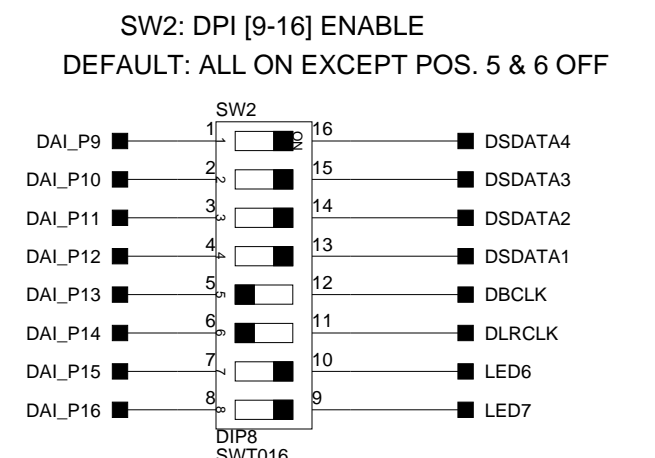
SW2: DPI [9-16] ENABLE
DEFAULT: ALL ON EXCEPT POS. 5 & 6 OFF

SW2

DAI_P9 1 1 ON 16 DSDATA4
DAI_P10 2 2 15 DSDATA3
DAI_P11 3 3 14 DSDATA2
DAI_P12 4 4 13 DSDATA1
DAI_P13 5 5 12 DBCLK
DAI_P14 6 6 11 DLRCLK
DAI_P15 7 7 10 LED6
DAI_P16 8 8 9 LED7

DIP8
SWT016